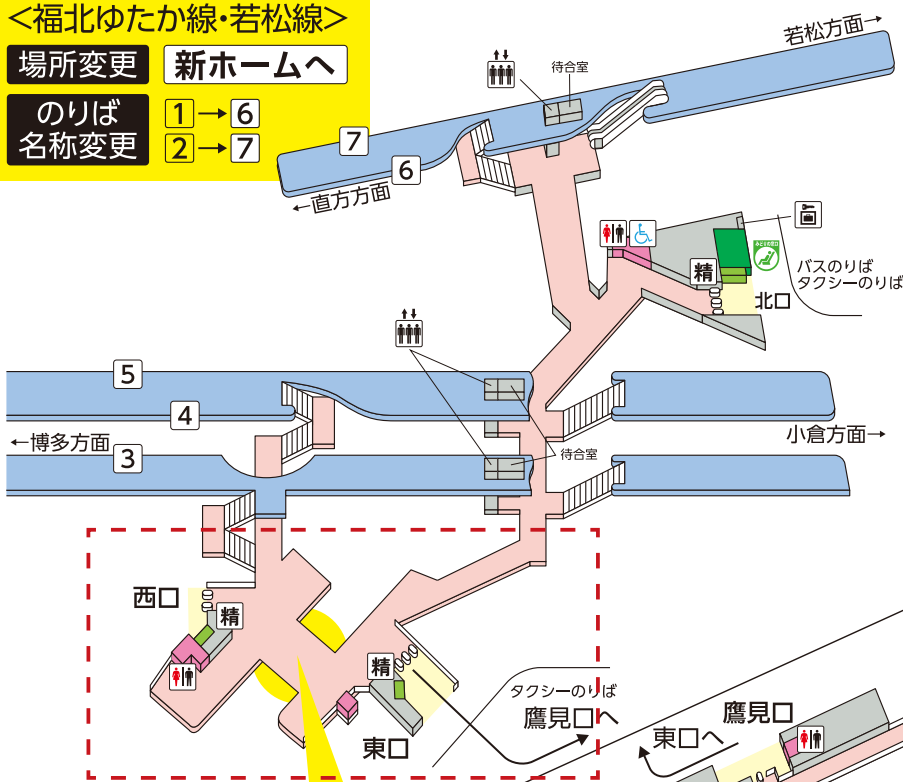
<福北ゆたか線・若松線>

場所変更 新ホームへ

のりば名称変更 1→6 2→7

若松方面→

待合室

7

6

←直方方面

バスのりば
タクシーのりば

精

北口

5

4

←博多方面

3

小倉方面→

待合室

西口

精

精

タクシーのりば

鷹見口へ

東口

東口へ

鷹見口